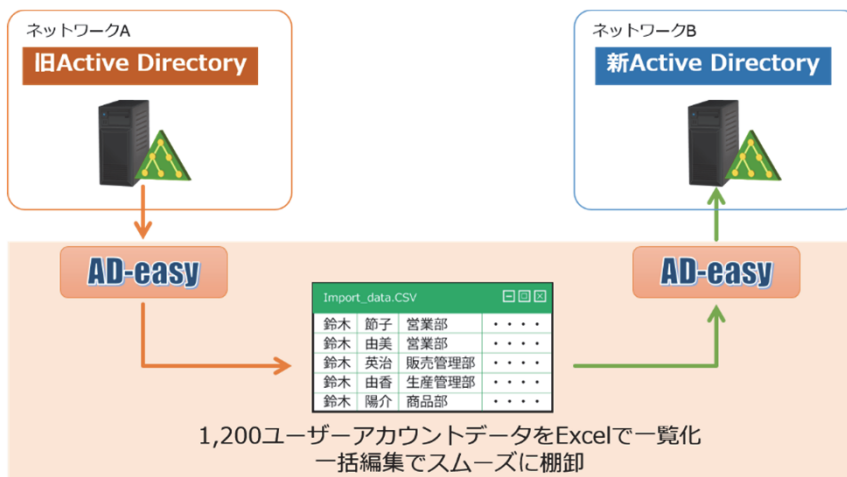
ネットワークA

旧Active Directory

ネットワークB

新Active Directory

AD-easy

AD-easy

Import_data.CSV

| | | | |
|---|---|---|---|
| 鈴木 | 節子 | 営業部 | ・・・・ |
| 鈴木 | 由美 | 営業部 | ・・・・ |
| 鈴木 | 英治 | 販売管理部 | ・・・・ |
| 鈴木 | 由香 | 生産管理部 | ・・・・ |
| 鈴木 | 陽介 | 商品部 | ・・・・ |

1,200ユーザーアカウントデータをExcelで一覧化
一括編集でスムーズに棚卸